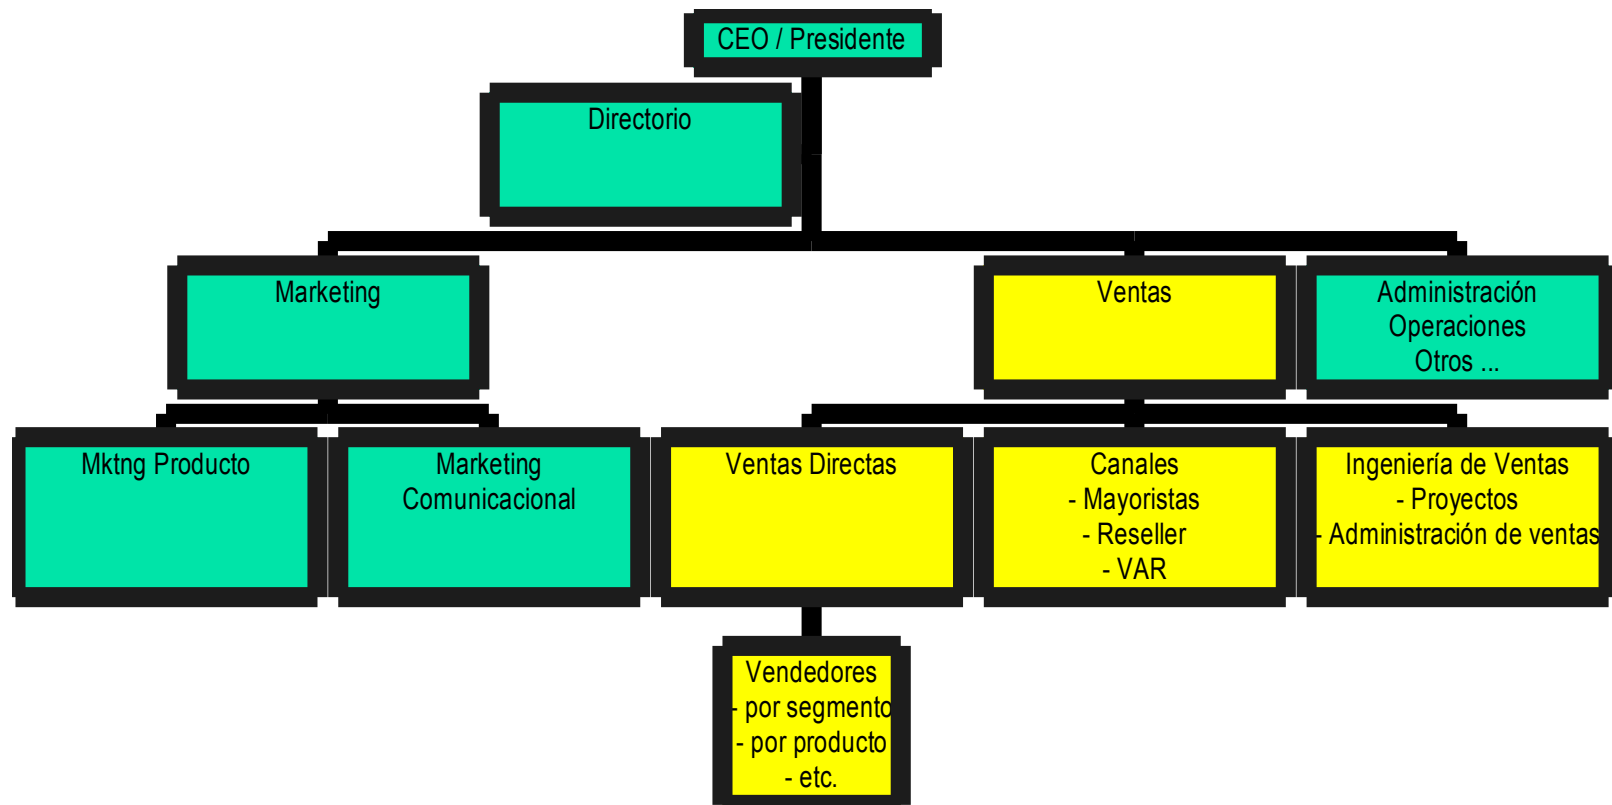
CEO / Presidente

Directorio

Marketing

Ventas

Administración
Operaciones
Otros ...

Mktng Producto

Marketing
Comunicacional

Ventas Directas

Canales
- Mayoristas
- Reseller
- VAR

Ingeniería de Ventas
- Proyectos
- Administración de ventas

Vendedores
- por segmento
- por producto
- etc.